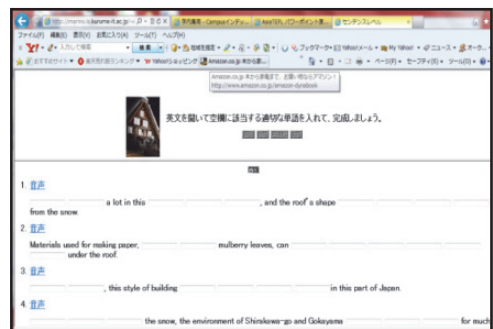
http://marimo.tsuruma-it.ac.jp/ ... センテンスレベル

ファイル(F) 編集(E) 表示(V) お気に入り(A) ツール(T) ヘルプ(H)

Y! 検索

Amazon.co.jp 本から家電まで、お買い物ならアマゾン！
http://www.amazon.co.jp/amazon-dynabook

英文を聞いて空欄に該当する適切な単語を入れて、完成しましょう。

1. 音声

a lot in this , and the roof's shape from the snow.

2. 音声

Materials used for making paper, mulberry leaves, can under the roof.

3. 音声

, this style of building in this part of Japan.

4. 音声

the snow, the environment of Shirakawa-go and Gokayama for much